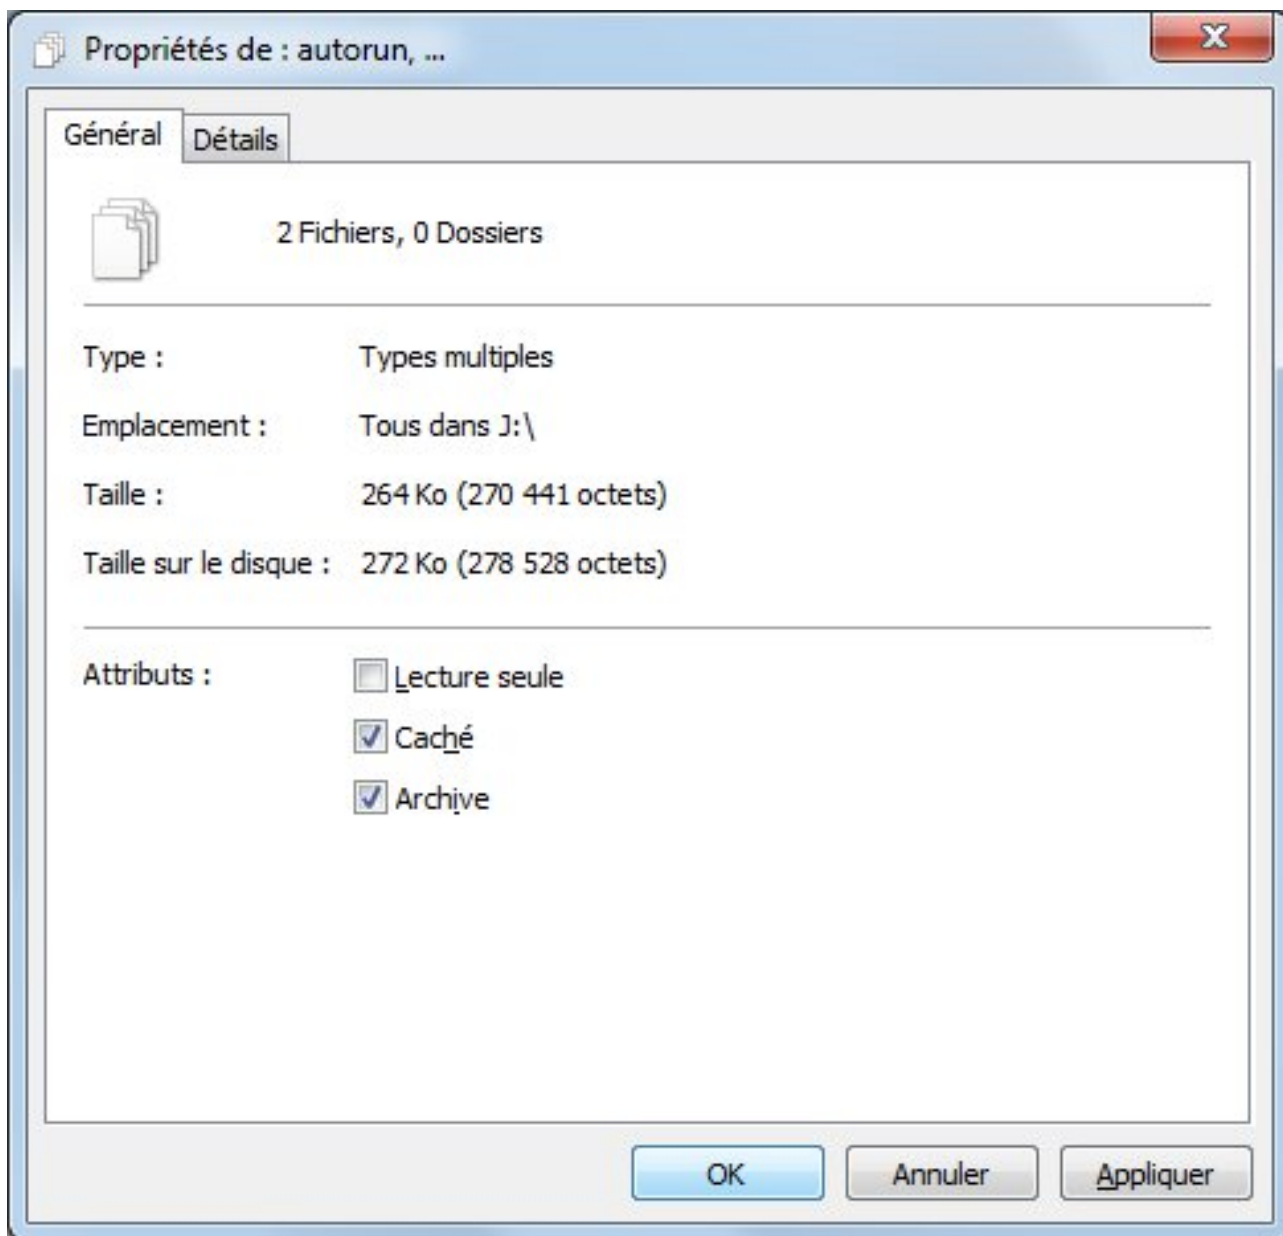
Propriétés de : autorun, ...

Général Détails

2 Fichiers, 0 Dossiers

Type : Types multiples

Emplacement : Tous dans J:\

Taille : 264 Ko (270 441 octets)

Taille sur le disque : 272 Ko (278 528 octets)

Attributs : Lecture seule

Caché

Archive

OK Annuler Appliquer